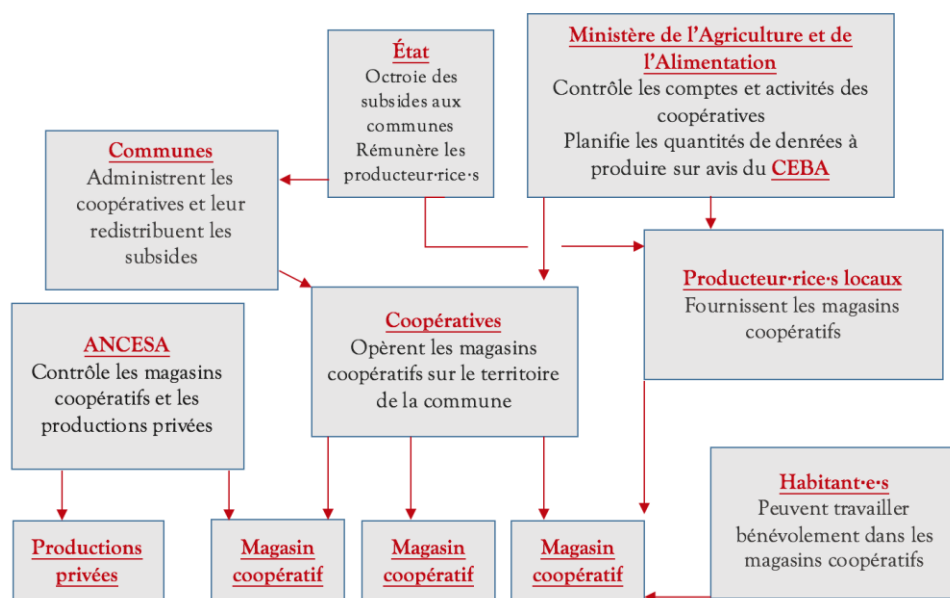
État
Octroie des subsides aux communes
Rémunère les producteur·rice·s

Ministère de l'Agriculture et de l'Alimentation
Contrôle les comptes et activités des coopératives
Planifie les quantités de denrées à produire sur avis du CEBA

Communes
Administrent les coopératives et leur redistribuent les subsides

Producteur·rice·s locaux
Fournissent les magasins coopératifs

ANCESA
Contrôle les magasins coopératifs et les productions privées

Coopératives
Opèrent les magasins coopératifs sur le territoire de la commune

Habitant·e·s
Peuvent travailler bénévolement dans les magasins coopératifs

Productions privées

Magasin coopératif

Magasin coopératif

Magasin coopératif